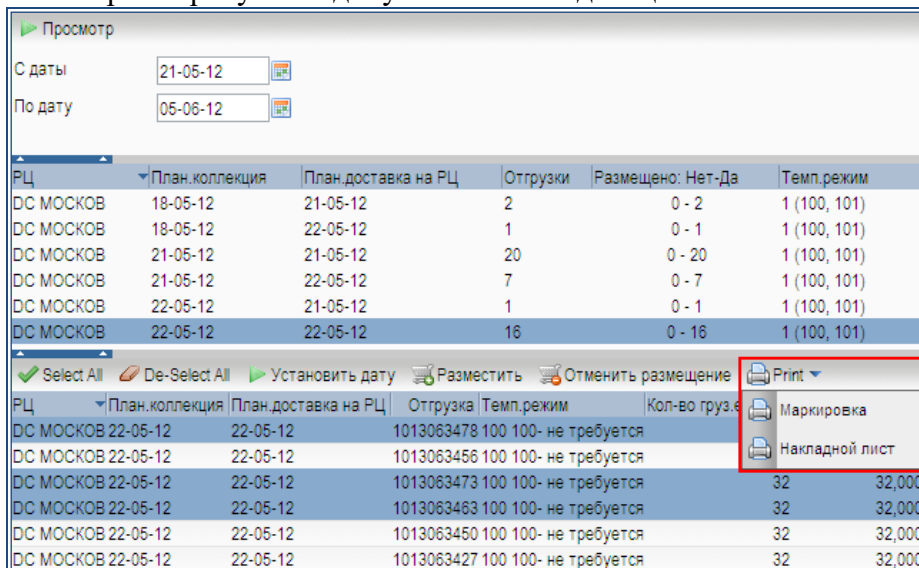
Просмотр

С даты 21-05-12

По дату 05-06-12

| РЦ | План.коллекция | План.доставка на РЦ | Отгрузки | Размещено: Нет-Да | Темп.режим |
|---|---|---|---|---|---|
| DC МОСКОВ | 18-05-12 | 21-05-12 | 2 | 0 - 2 | 1 (100, 101) |
| DC МОСКОВ | 18-05-12 | 22-05-12 | 1 | 0 - 1 | 1 (100, 101) |
| DC МОСКОВ | 21-05-12 | 21-05-12 | 20 | 0 - 20 | 1 (100, 101) |
| DC МОСКОВ | 21-05-12 | 22-05-12 | 7 | 0 - 7 | 1 (100, 101) |
| DC МОСКОВ | 22-05-12 | 21-05-12 | 1 | 0 - 1 | 1 (100, 101) |
| DC МОСКОВ | 22-05-12 | 22-05-12 | 16 | 0 - 16 | 1 (100, 101) |

Select All De-Select All Установить дату Разместить Отменить размещение Print

Маркировка

Накладной лист

| РЦ | План.коллекция | План.доставка на РЦ | Отгрузка | Темп.режим | Кол-во груз.е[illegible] | |
|---|---|---|---|---|---|---|
| DC МОСКОВ | 22-05-12 | 22-05-12 | 1013063478 | 100 100- не требуется | | |
| DC МОСКОВ | 22-05-12 | 22-05-12 | 1013063456 | 100 100- не требуется | | |
| DC МОСКОВ | 22-05-12 | 22-05-12 | 1013063473 | 100 100- не требуется | 32 | 32,000 |
| DC МОСКОВ | 22-05-12 | 22-05-12 | 1013063463 | 100 100- не требуется | 32 | 32,000 |
| DC МОСКОВ | 22-05-12 | 22-05-12 | 1013063450 | 100 100- не требуется | 32 | 32,000 |
| DC МОСКОВ | 22-05-12 | 22-05-12 | 1013063427 | 100 100- не требуется | 32 | 32,000 |